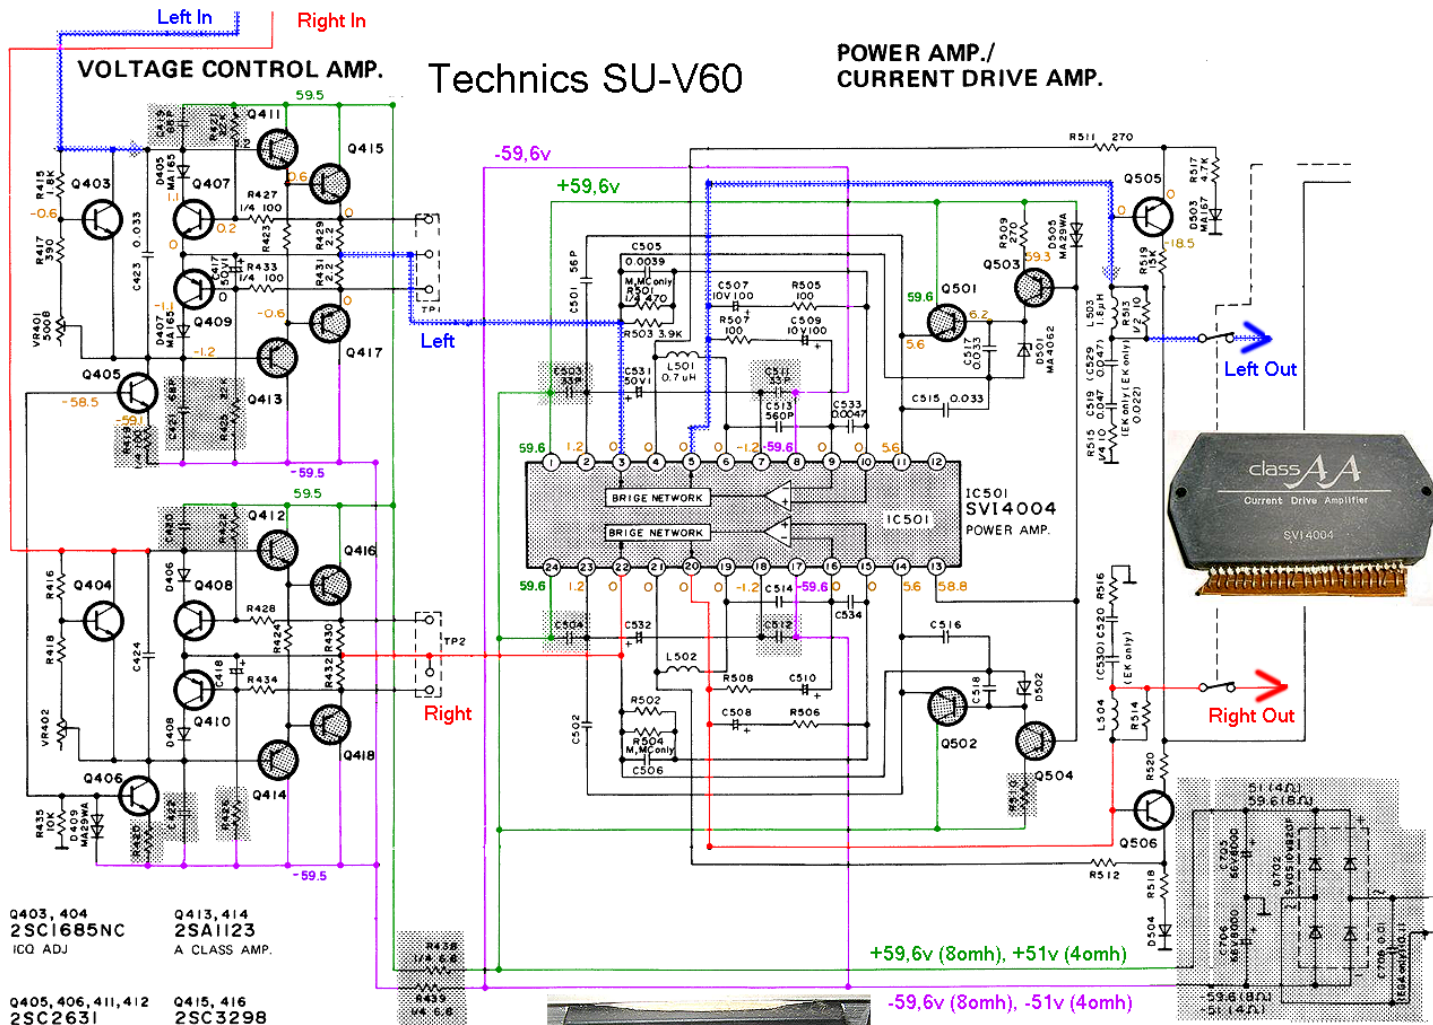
Left In
Right In
VOLTAGE CONTROL AMP.
Technics SU-V60
POWER AMP./
CURRENT DRIVE AMP.

59.5
Q411
Q415
C419 68P
R422 22K
D405 MA165
Q407
R415 1.8K
Q403
-0.6
R427 1/4 100
0.6
1.1
0.2
0.033
R423
R429 2.2
0
R417 390
C423
Q417
R433 1/4 100
C417 50V1
R431 2.2
0
-1.1
D407 MA165
Q409
-0.6
VR401 500B
-1.2
Q417
Q405
-58.5
-59.1
R441
C421 68P
R425 22K
Q413
-59.5
59.5
Q412
C420
R422
Q416
R416
Q404
D406
Q408
R428
R418
C424
C418
R424
R430
TP2
R434
R432
VR402
Q410
D408
Q418
Q406
Q414
R435 10K
D409 MA29WA
R420
C422
R426
-59.5
TP1
Left
Right

Q403, 404
2SC1685NC
ICQ ADJ
Q413, 414
2SA1123
A CLASS AMP.
Q405, 406, 411, 412
2SC2631
Q415, 416
2SC3298

-59,6v
+59,6v
C505 0.0039
M,MConly R501 1/4 470
R503 3.9K
C501 56P
C507 10V100
R505 100
R507 100
C509 10V100
L501 0.7uH
C531 50V1
C503 33P
C511 33P
C513 560P
C533 0.0047
59.6
1.2
0
0
0
0
-1.2
-59.6
0
5.6
1 2 3 4 5 6 7 8 9 10 11 12
BRIGE NETWORK
BRIGE NETWORK
IC501
IC501
SV14004
POWER AMP.
24 23 22 21 20 19 18 17 16 15 14 13
59.6
1.2
0
0
0
-1.2
C514
-59.6
0
5.6
58.8
C504
C532
C512
C534
L502
R502
R508
C510
C508
R506
R504 M,MConly
C506
C502

R511 270
Q505
R517 4.7K
D503 MA167
-18.5
0
0
R509 270
D505 MA29WA
Q503
59.3
R519 15K
Q501
59.6
6.2
5.6
C517 0.033
D501 MA4062
L503 1.6μH
R513 1/2 10
C529 0.047 (EK only)
C519 0.047 (EK only) 0.022
R515 1/4 10
C515 0.033
Left Out
class AA
Current Drive Amplifier
SVI4004
R516
C520 (C530)
(EK only)
C516
Q502
C518
D502
L504
R514
Right Out
Q504
R510
R520
Q506
R512
R518
D504
51 (4Ω)
59.6(8Ω)
C705 60V8000
D702 SV3101WB20F
C706 60V8000
C708 0.01 (EK only)
-59.6(8Ω)
-51 (4Ω)
R438 1/4 6.8
R439 1/4 6.8
+59,6v (8omh), +51v (4omh)
-59,6v (8omh), -51v (4omh)